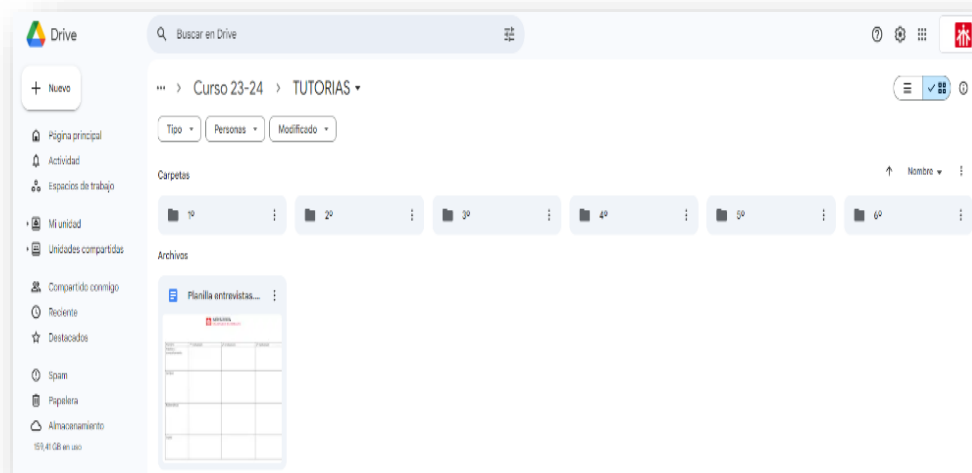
Drive

Buscar en Drive

Nuevo

Página principal
Actividad
Espacios de trabajo

Mi unidad
Unidades compartidas

Compartido conmigo
Reciente
Destacados

Spam
Papelera
Almacenamiento
159,41 GB en uso

··· › Curso 23-24 › TUTORIAS ▾

Tipo ▾ Personas ▾ Modificado ▾

Carpetas

Nombre ▾

1º
2º
3º
4º
5º
6º

Archivos

Planilla entrevistas...

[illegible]